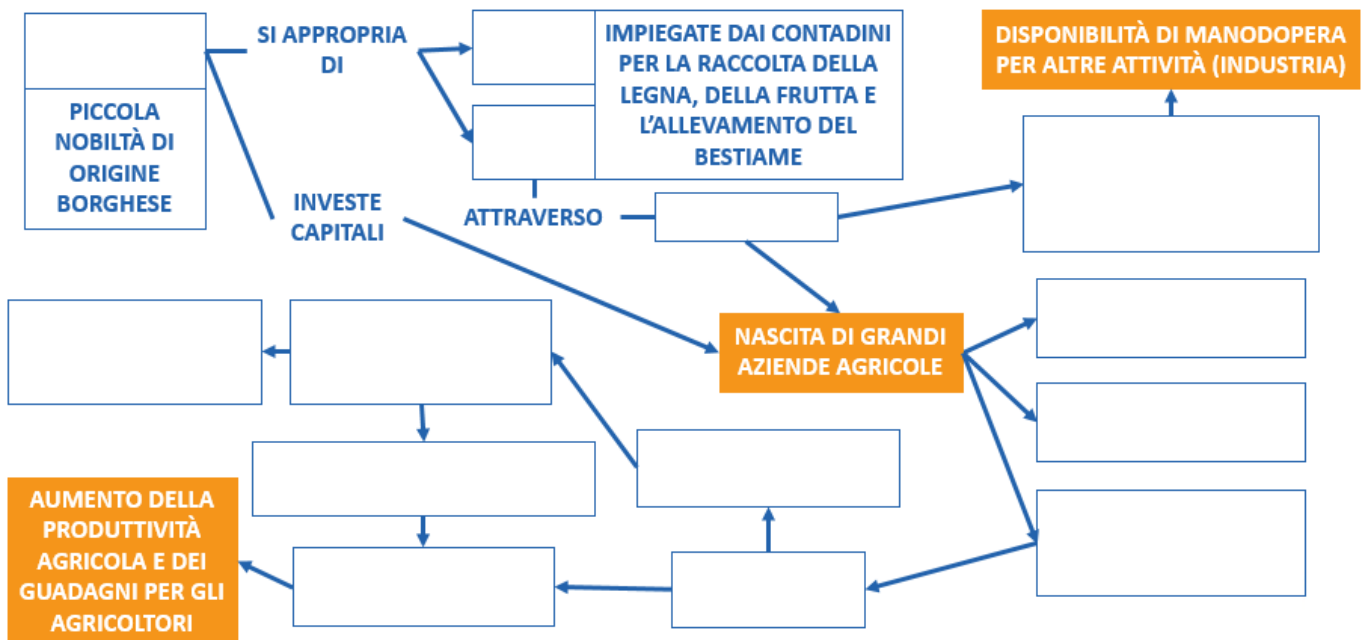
PICCOLA NOBILTÀ DI ORIGINE BORGHESE

SI APPROPRIA DI

IMPIEGATE DAI CONTADINI PER LA RACCOLTA DELLA LEGNA, DELLA FRUTTA E L'ALLEVAMENTO DEL BESTIAME

DISPONIBILITÀ DI MANODOPERA PER ALTRE ATTIVITÀ (INDUSTRIA)

INVESTE CAPITALI

ATTRAVERSO

NASCITA DI GRANDI AZIENDE AGRICOLE

AUMENTO DELLA PRODUTTIVITÀ AGRICOLA E DEI GUADAGNI PER GLI AGRICOLTORI